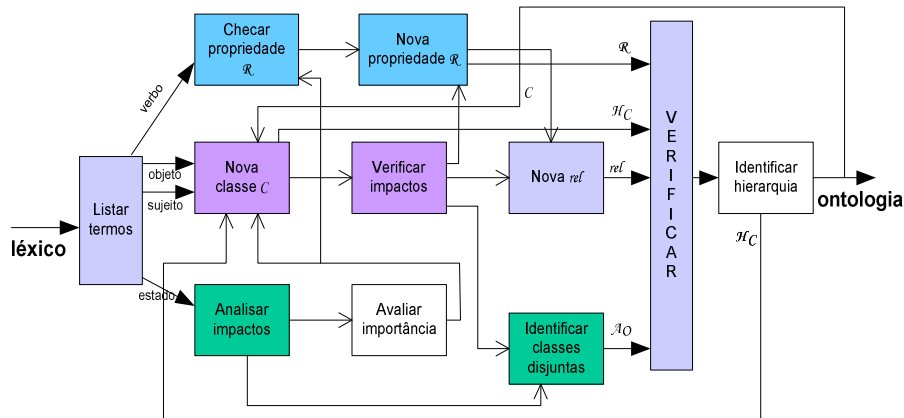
Checar propriedade $\mathcal{R}$

Nova propriedade $\mathcal{R}$

$\mathcal{R}$

$C$

$\mathcal{H}_C$

verbo

objeto

sujeito

Nova classe $C$

Verificar impactos

Nova $rel$

$rel$

VERIFICAR

Identificar hierarquia

ontologia

léxico

Listar termos

$\mathcal{H}_C$

estado

Analisar impactos

Avaliar importância

Identificar classes disjuntas

$\mathcal{A}_O$